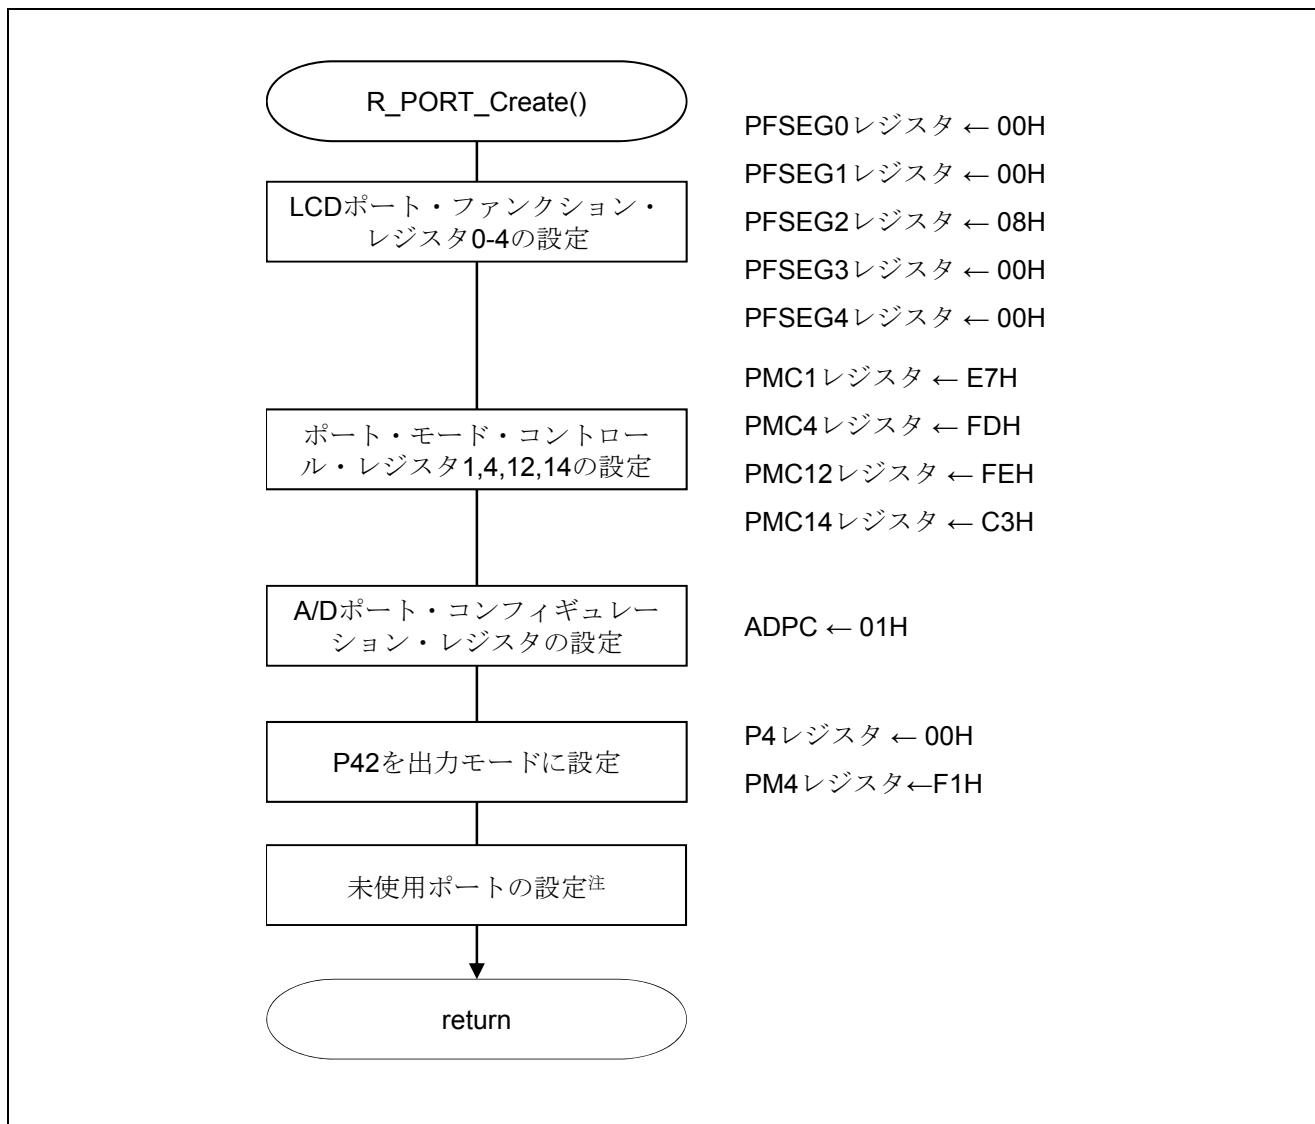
R_PORT_Create()

LCDポート・ファンクション・レジスタ0-4の設定

PFSEG0レジスタ ← 00H
PFSEG1レジスタ ← 00H
PFSEG2レジスタ ← 08H
PFSEG3レジスタ ← 00H
PFSEG4レジスタ ← 00H

ポート・モード・コントロール・レジスタ1,4,12,14の設定

PMC1レジスタ ← E7H
PMC4レジスタ ← FDH
PMC12レジスタ ← FEH
PMC14レジスタ ← C3H

A/Dポート・コンフィギュレーション・レジスタの設定

ADPC ← 01H

P42を出力モードに設定

P4レジスタ ← 00H
PM4レジスタ←F1H

未使用ポートの設定注

return